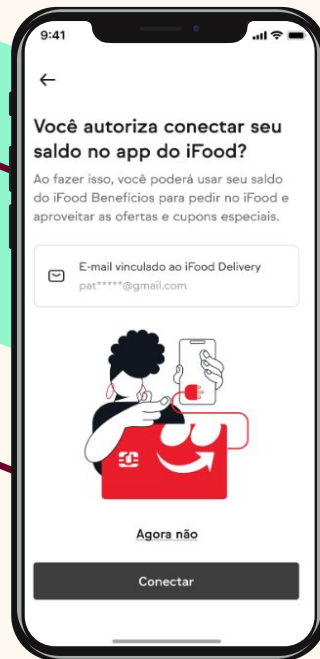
9:41

←

Você autoriza conectar seu saldo no app do iFood?

Ao fazer isso, você poderá usar seu saldo do iFood Benefícios para pedir no iFood e aproveitar as ofertas e cupons especiais.

E-mail vinculado ao iFood Delivery
pat*****@gmail.com

Agora não

Conectar